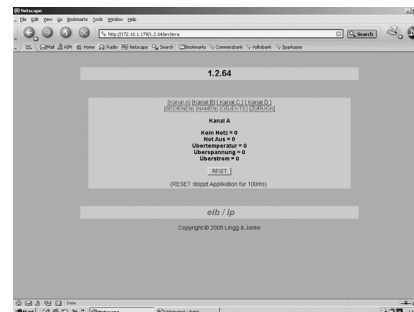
Netscape
File Edit View Go Bookmarks Tools Window Help
http://172.16.1.178/1.2.64/en/kena
Search
Mail AIM Home Radio Netscape Search Bookmarks Commerzbank Volksbank Sparkasse

1.2.64

[Kanal A] [Kanal B] [Kanal C] [Kanal D]
[BEDIENEN] [NAMEN] [SCHUTZ] [ZURÜCK]

Kanal A

Kein Netz = 0
Not Aus = 0
Übertemperatur = 0
Überspannung = 0
Überstrom = 0

RESET

(RESET stoppt Applikation für 100ms)

eib / ip

Copyright © 2005 Lingg & Janke

Done